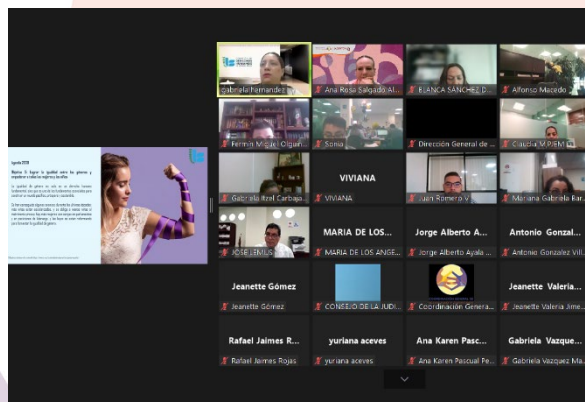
Agenda 2030

Objetivo 5: Lograr la igualdad entre los géneros y empoderar a todas las mujeres y las niñas

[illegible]

Gabriela Fernandez

Ana Rosa Salgado Al...

BLANCA SANCHEZ D...

Alfonso Macedo

Fermin Miguel Olgui...

Sonia

Dirección General de ...

Claudia M. PIEM

Gabriela Itzel Carbajo...

VIVIANA

VIVIANA

Juan Romero V

Mariana Gabriela Bar...

JOSE LEMUS

MARIA DE LOS...

MARIA DE LOS ANGE...

Jorge Alberto A...

Jorge Alberto Ayala ...

Antonio Gonzal...

Antonio Gonzalez Vill...

Jeanette Gómez

Jeanette Gómez

CONSEJO DE LA JUDI...

Coordinación Genera...

Jeanette Valeria...

Jeanette Valeria Jime...

Rafael Jaimes R...

Rafael Jaimes Rojas

yuriana aceves

yuriana aceves

Ana Karen Pasc...

Ana Karen Pascual Pe...

Gabriela Vazque...

Gabriela Vazquez Ma...